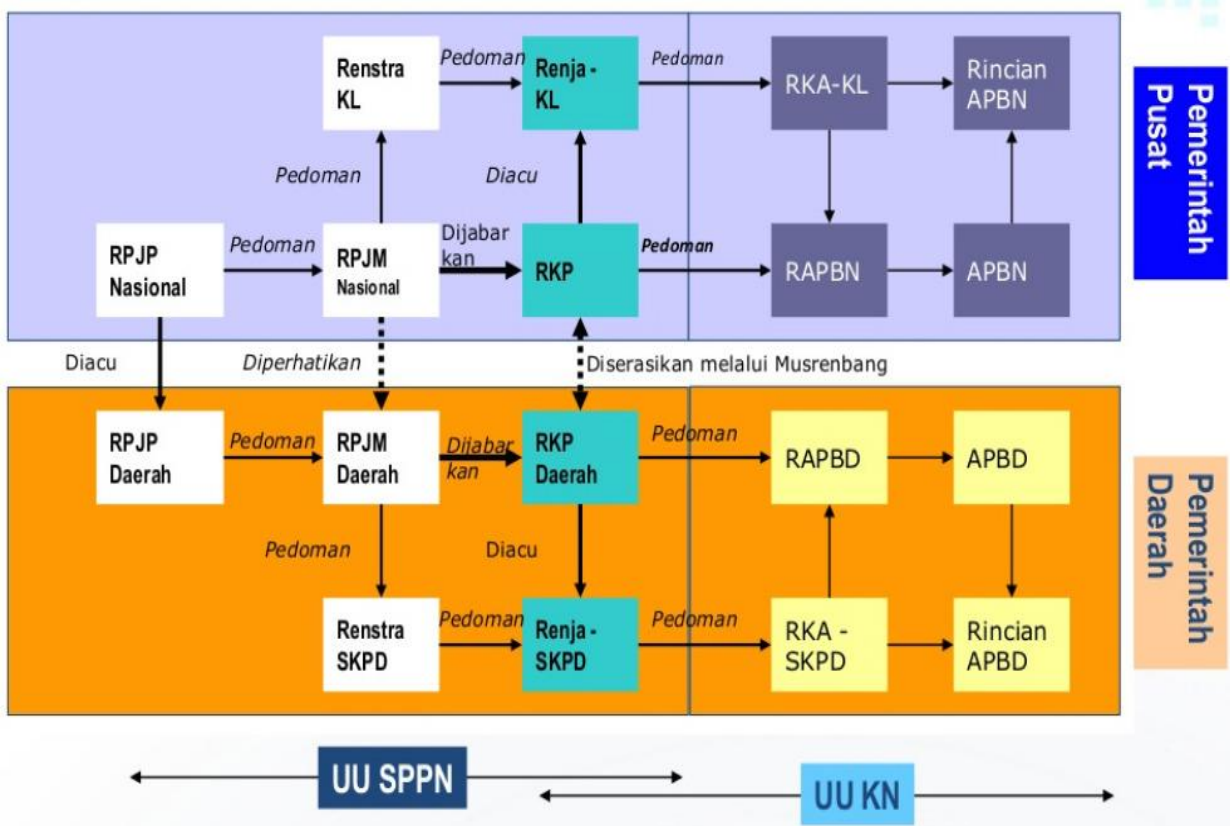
Renstra KL

Pedoman

Renja - KL

Pedoman

RKA-KL

Rincian APBN

Pemerintah Pusat

Pedoman

Diacu

RPJP Nasional

Pedoman

RPJM Nasional

Dijabarkan

RKP

Pedoman

RAPBN

APBN

Diacu

Diperhatikan

Diserasikan melalui Musrenbang

RPJP Daerah

Pedoman

RPJM Daerah

Dijabarkan

RKP Daerah

Pedoman

RAPBD

APBD

Pemerintah Daerah

Pedoman

Diacu

Renstra SKPD

Pedoman

Renja - SKPD

Pedoman

RKA - SKPD

Rincian APBD

UU SPPN

UU KN